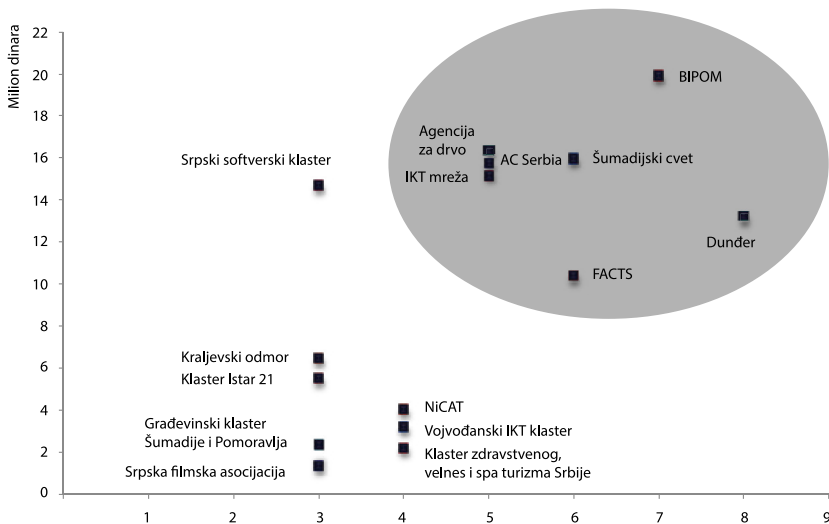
Milion dinara

22
20
18
16
14
12
10
8
6
4
2
0

1 2 3 4 5 6 7 8 9

BIPOM
Agencija za drvo
AC Serbia
Šumadijski cvet
IKT mreža
Srpski softverski klaster
Dunđer
FACTS
Kraljevski odmor
Klaster Istar 21
NiCAT
Građevinski klaster Šumadije i Pomoravlja
Vojvođanski IKT klaster
Klaster zdravstvenog, velnes i spa turizma Srbije
Srpska filmska asocijacija